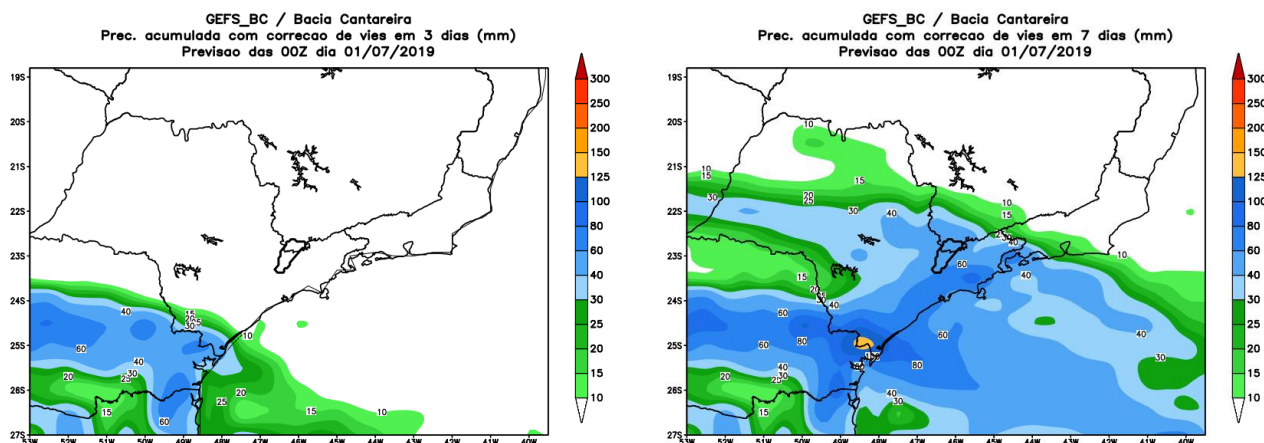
GEFS_BC / Bacia Cantareira
Prec. acumulada com correcao de vies em 3 dias (mm)
Previsao das 00Z dia 01/07/2019

19S
20S
21S
22S
23S
24S
25S
26S
27S

53W 52W 51W 50W 49W 48W 47W 46W 45W 44W 43W 42W 41W 40W

40
15
20
25
30
60
40
30
25
20
10
20
25
15
60
15
10

300
250
200
150
125
100
80
60
40
30
25
20
15
10

GEFS_BC / Bacia Cantareira
Prec. acumulada com correcao de vies em 7 dias (mm)
Previsao das 00Z dia 01/07/2019

19S
20S
21S
22S
23S
24S
25S
26S
27S

53W 52W 51W 50W 49W 48W 47W 46W 45W 44W 43W 42W 41W 40W

10
10
15
30
20
25
15
30
40
10
15
25
40
10
60
40
15
20
40
60
60
80
60
40
30
80
40
30
40
30
25
40
30
120

300
250
200
150
125
100
80
60
40
30
25
20
15
10